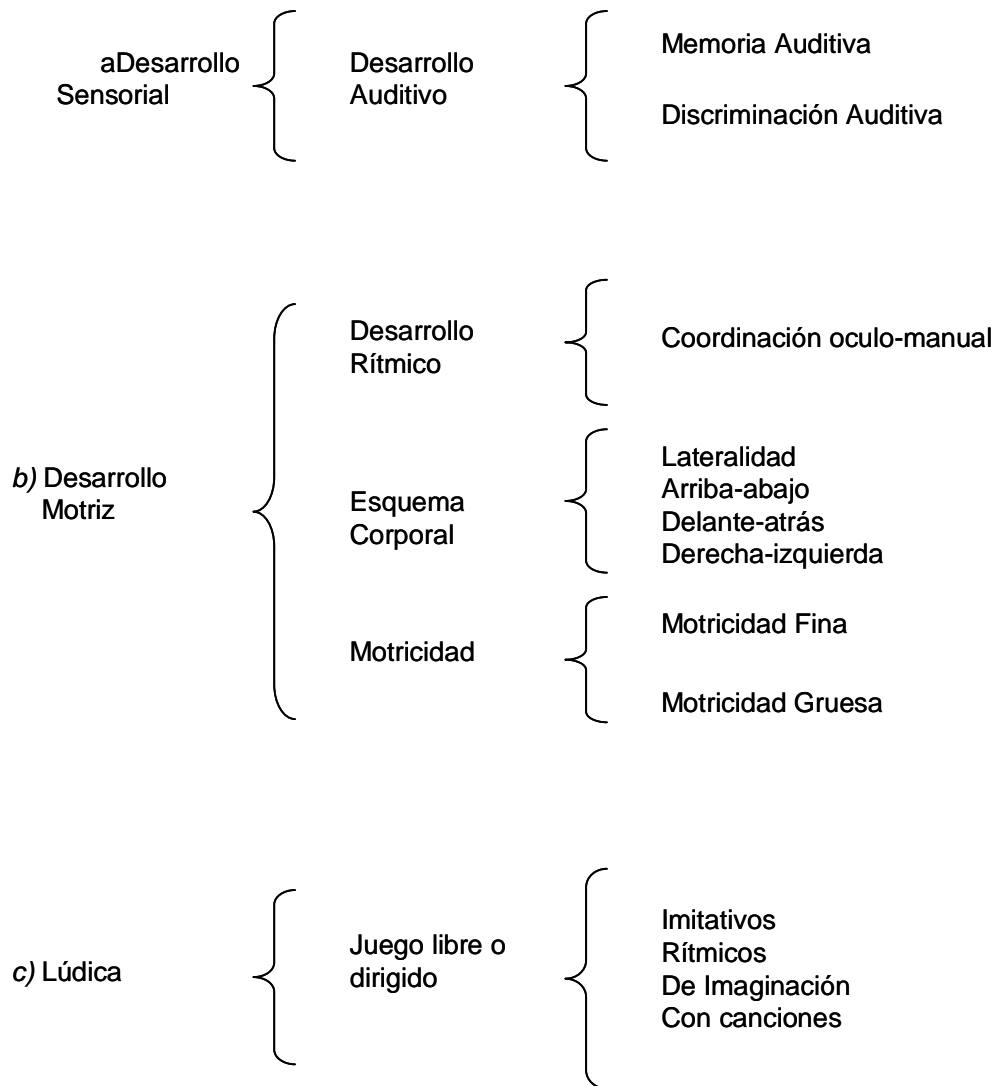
aDesarrollo Sensorial

Desarrollo Auditivo

Memoria Auditiva

Discriminación Auditiva

b) Desarrollo Motriz

Desarrollo Rítmico

Coordinación oculo-manual

Esquema Corporal

Lateralidad
Arriba-abajo
Delante-atrás
Derecha-izquierda

Motricidad

Motricidad Fina

Motricidad Gruesa

c) Lúdica

Juego libre o dirigido

Imitativos
Rítmicos
De Imaginación
Con canciones